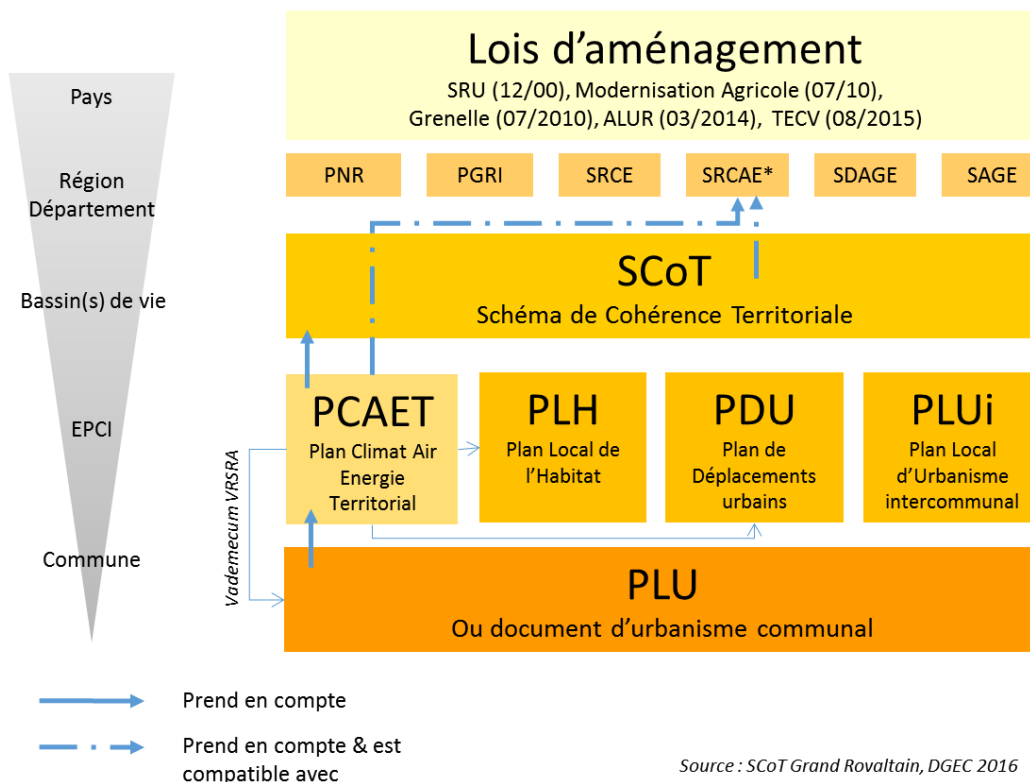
Pays

Région
Département

Bassin(s) de vie

EPCI

Commune

Lois d’aménagement
SRU (12/00), Modernisation Agricole (07/10), Grenelle (07/2010), ALUR (03/2014), TECV (08/2015)

PNR

PGRI

SRCE

SRCAE*

SDAGE

SAGE

SCoT
Schéma de Cohérence Territoriale

PCAET
Plan Climat Air Energie Territorial

PLH
Plan Local de l’Habitat

PDU
Plan de Déplacements urbains

PLUi
Plan Local d’Urbanisme intercommunal

Vademecum VRSRA

PLU
Ou document d’urbanisme communal

Prend en compte

Prend en compte & est compatible avec

Source : SCoT Grand Rovaltain, DGEC 2016